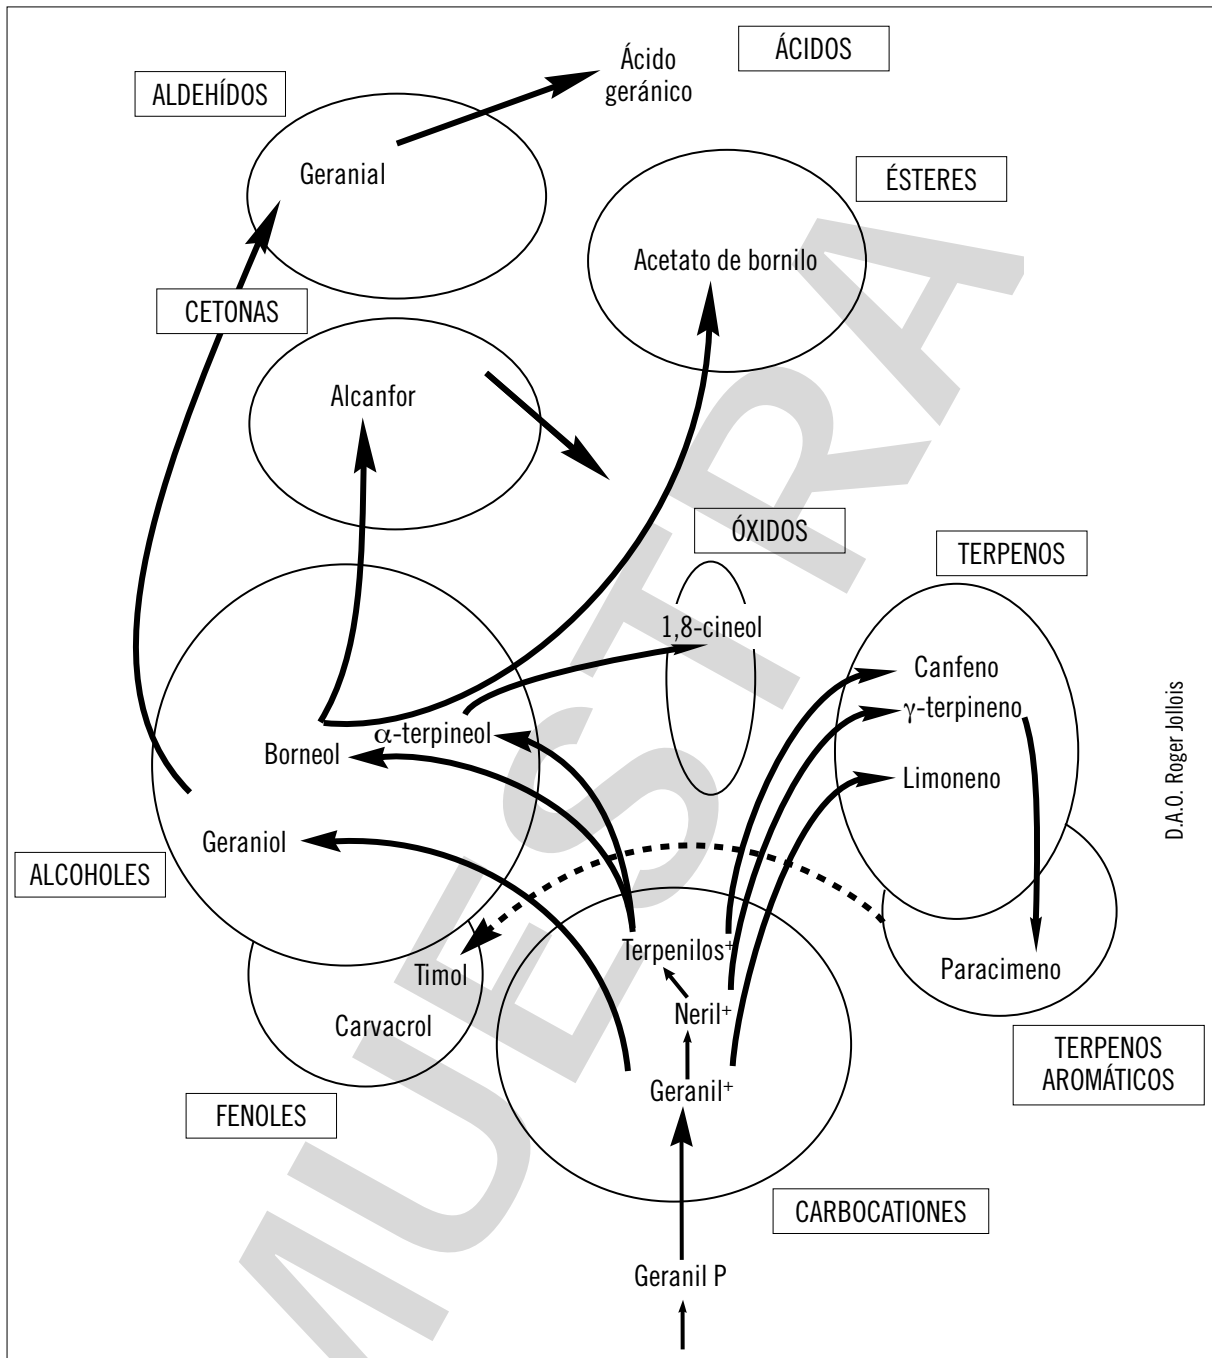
ÁCIDOS

Ácido geránico

ALDEHÍDOS

Geranial

ÉSTERES

Acetato de bornilo

CETONAS

Alcanfor

ÓXIDOS

TERPENOS

1,8-cineol

Canfeno

$\gamma$-terpineno

$\alpha$-terpineol

Borneol

Limoneno

Geraniol

ALCOHOLES

Terpenilos⁺

Timol

Paracimeno

Neril⁺

Carvacrol

Geranil⁺

TERPENOS AROMÁTICOS

FENOLES

CARBOCATIONES

Geranil P

D.A.O. Roger Jollois

MUESTRA